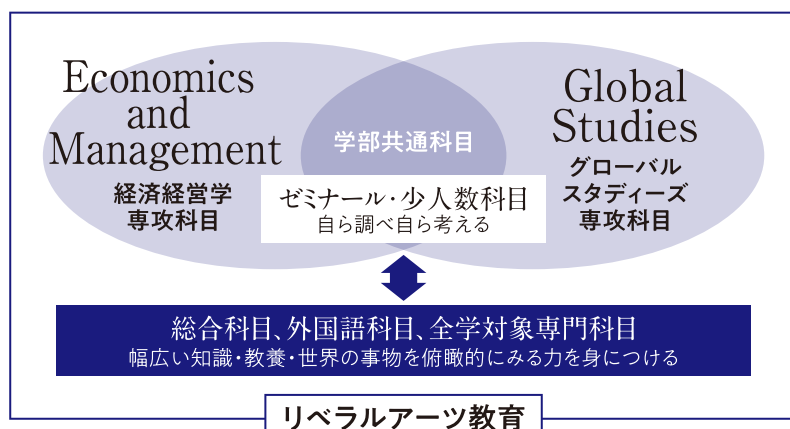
Economics and Management
経済経営学
専攻科目

学部共通科目

Global Studies
グローバル
スタディーズ
専攻科目

ゼミナール・少人数科目
自ら調べ自ら考える

総合科目、外国語科目、全学対象専門科目
幅広い知識・教養・世界の事物を俯瞰的にみる力を身につける

リベラルアーツ教育